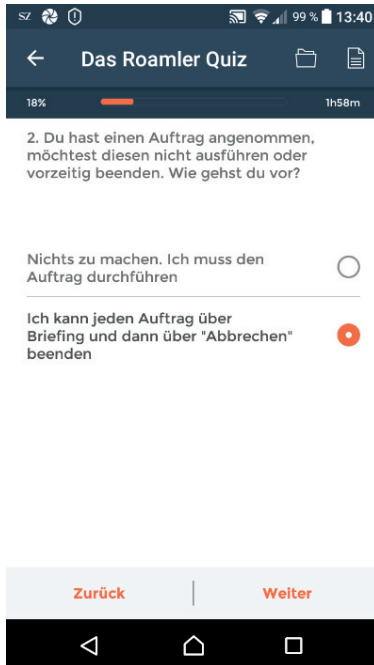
SZ 99 % 13:40

Das Roamler Quiz

18% 1h58m

2. Du hast einen Auftrag angenommen, möchtest diesen nicht ausführen oder vorzeitig beenden. Wie gehst du vor?

Nichts zu machen. Ich muss den Auftrag durchführen

Ich kann jeden Auftrag über Briefing und dann über "Abbrechen" beenden

Zurück | Weiter